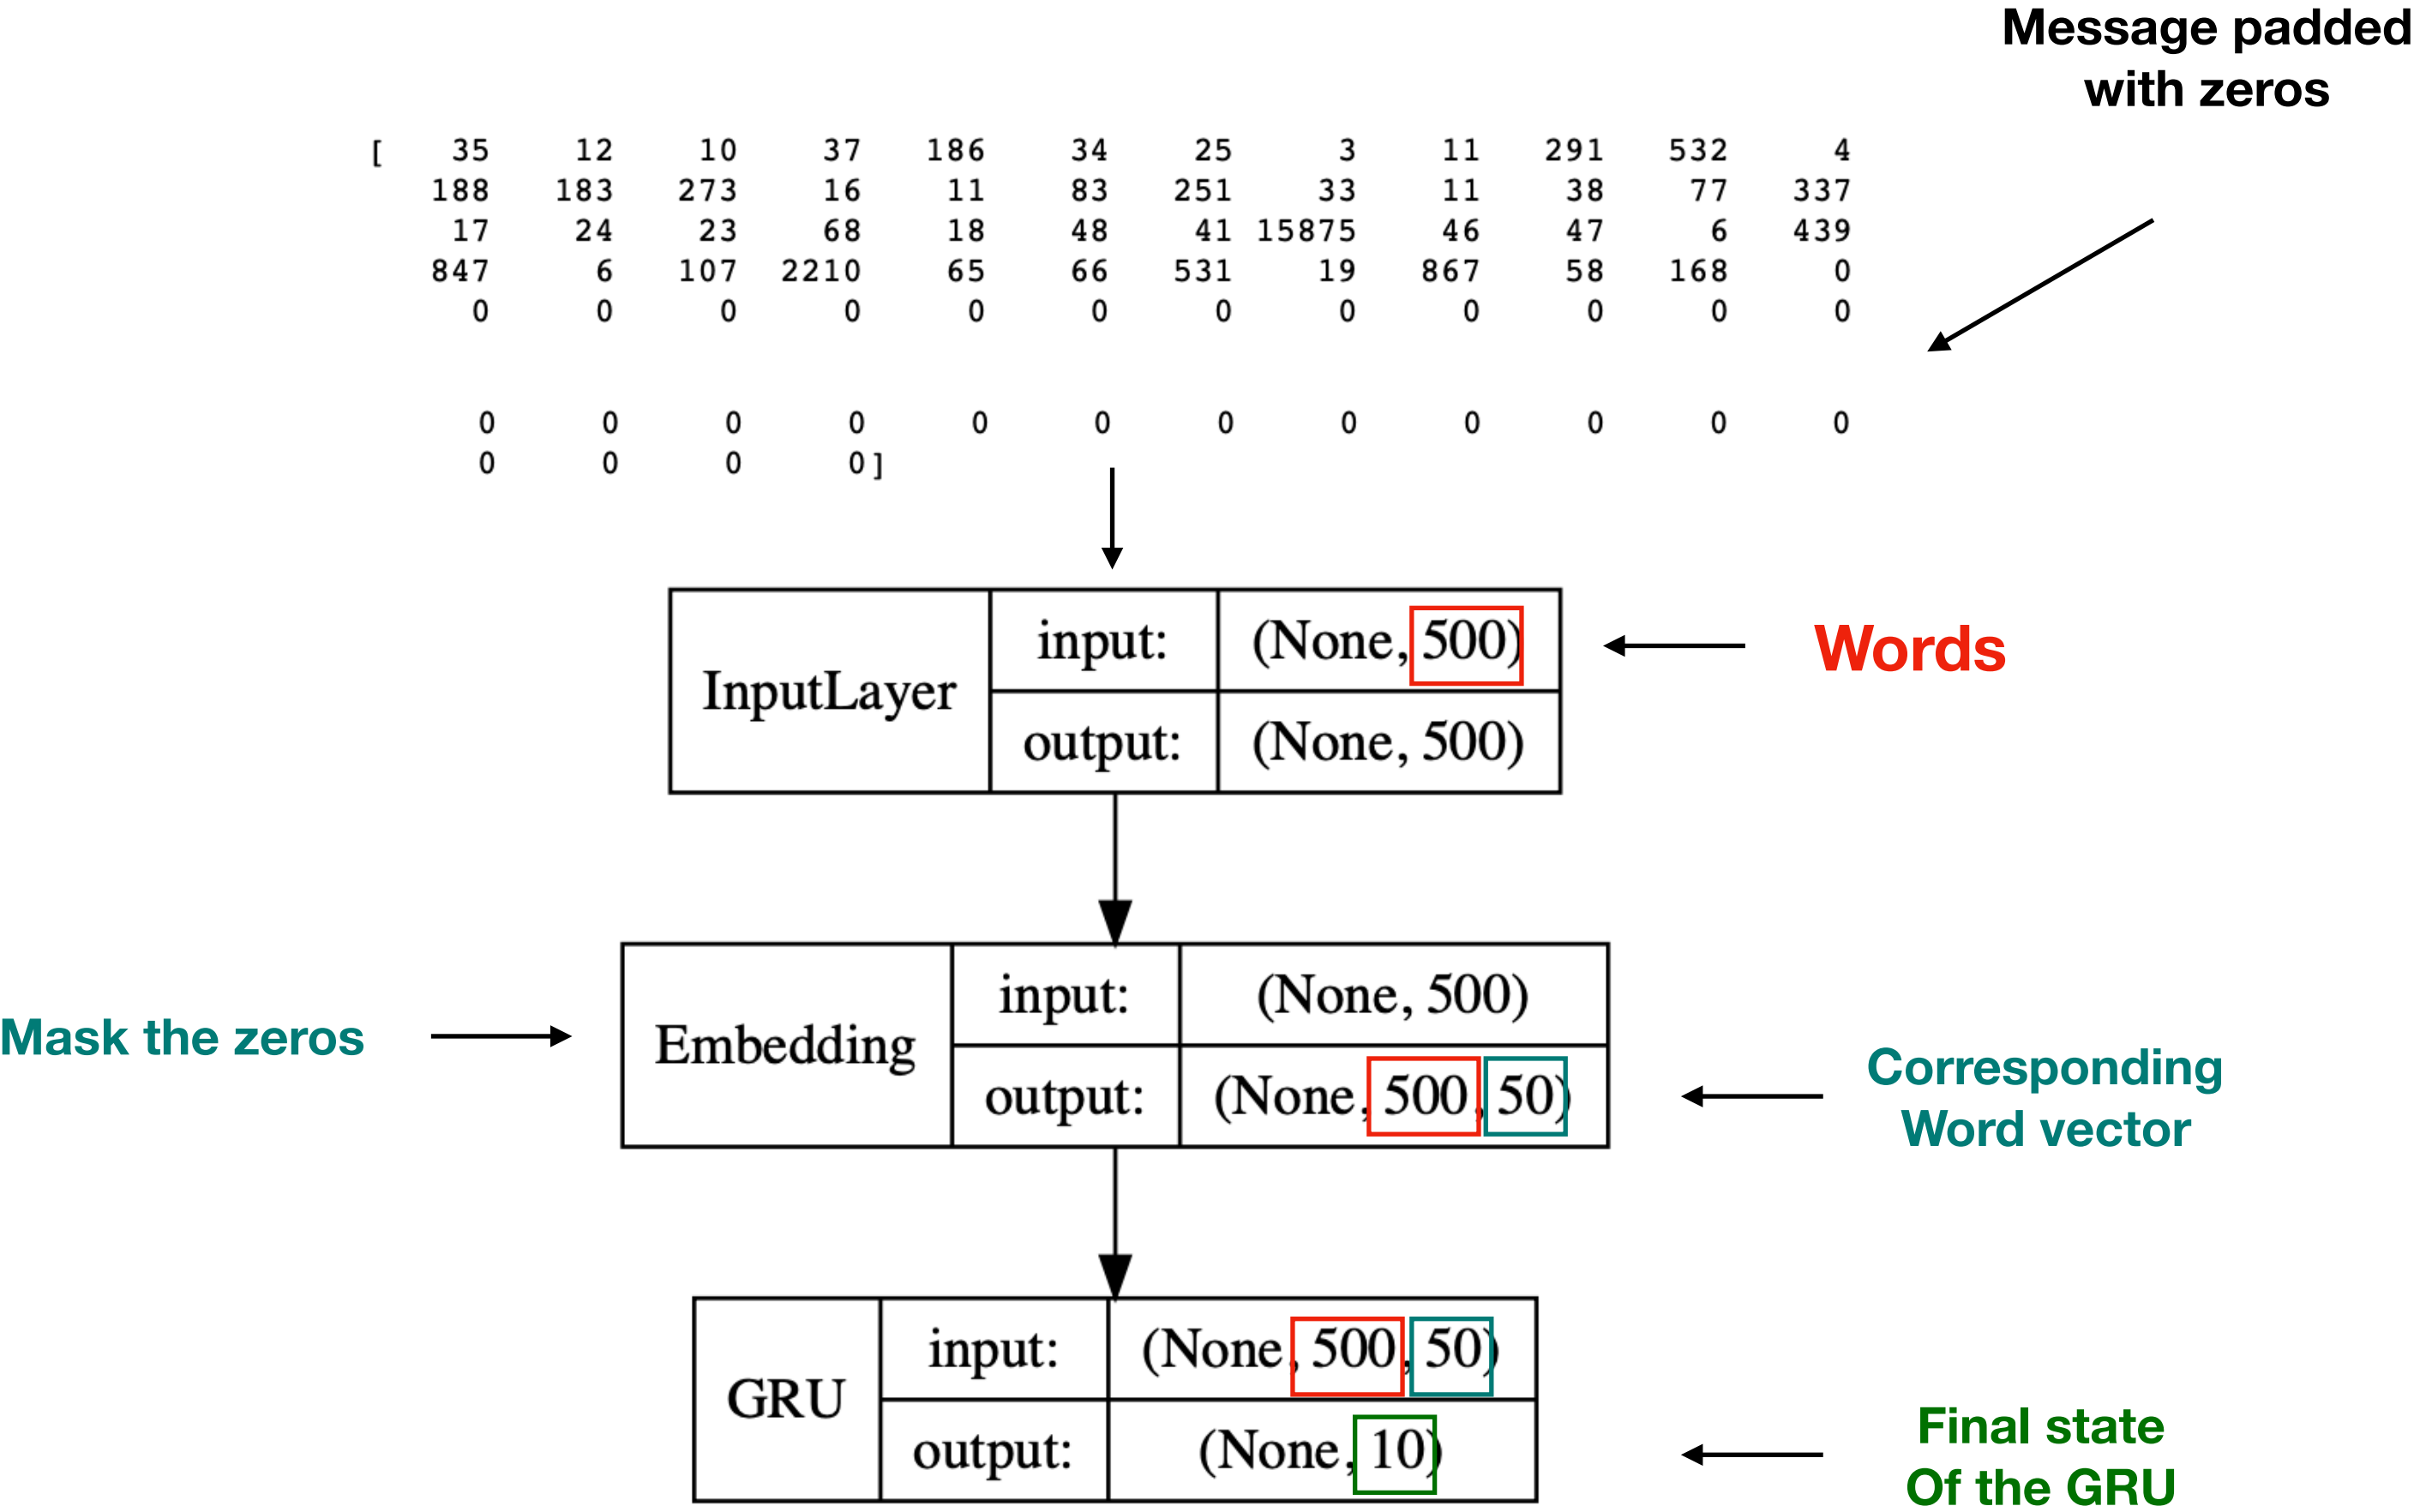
Message padded with zeros

[ 35 12 10 37 186 34 25 3 11 291 532 4
188 183 273 16 11 83 251 33 11 38 77 337
17 24 23 68 18 48 41 15875 46 47 6 439
847 6 107 2210 65 66 531 19 867 58 168 0
0 0 0 0 0 0 0 0 0 0 0 0

0 0 0 0 0 0 0 0 0 0 0 0
0 0 0 0]

| InputLayer | input: | (None, 500) |
|---|---|---|
| | output: | (None, 500) |

Words

Mask the zeros

| Embedding | input: | (None, 500) |
|---|---|---|
| | output: | (None, 500, 50) |

Corresponding Word vector

| GRU | input: | (None, 500, 50) |
|---|---|---|
| | output: | (None, 10) |

Final state Of the GRU